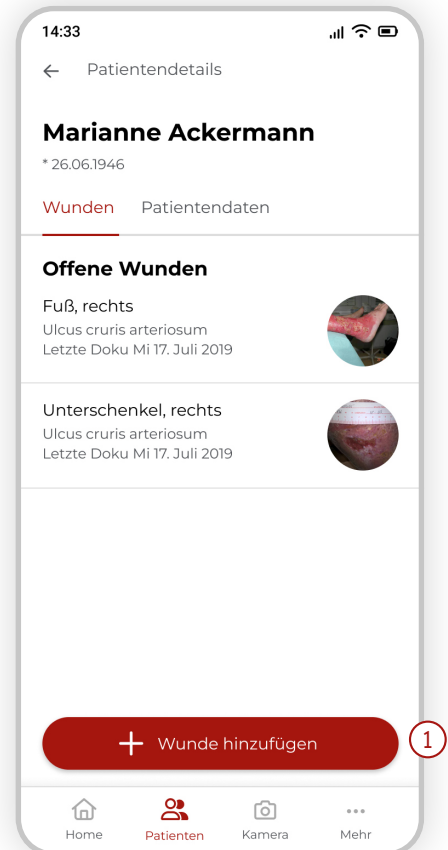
14:33

Patientendetails

Marianne Ackermann

* 26.06.1946

Wunden Patientendaten

Offene Wunden

Fuß, rechts
Ulcus cruris arteriosum
Letzte Doku Mi 17. Juli 2019

Unterschenkel, rechts
Ulcus cruris arteriosum
Letzte Doku Mi 17. Juli 2019

Wunde hinzufügen

1

Home Patienten Kamera Mehr